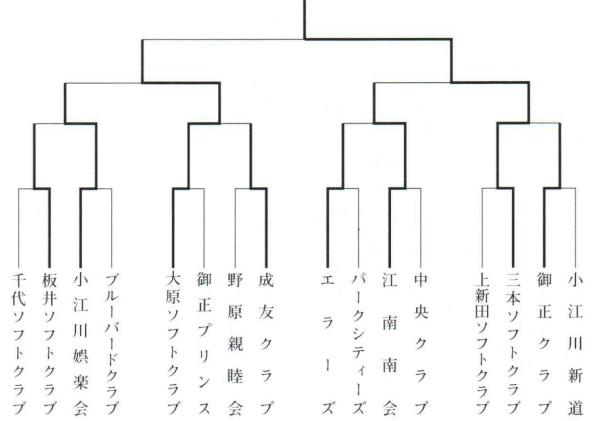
千代ソフトクラブ
板井ソフトクラブ
小江川娯楽会
ブルーバードクラブ
大原ソフトクラブ
御正プリンス
野原親睦会
成友クラブ
エラーズ
パークシティーズ
江南南会
中央クラブ
上新田ソフトクラブ
三本ソフトクラブ
御正クラブ
小江川新道